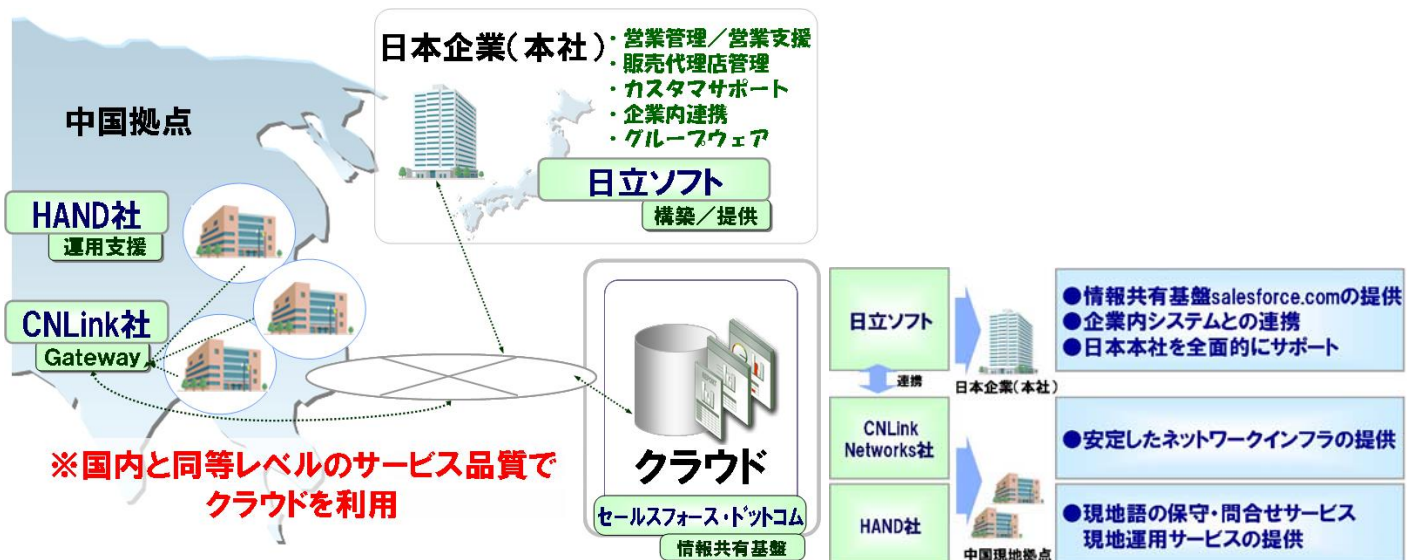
日本企業（本社）
・営業管理／営業支援
・販売代理店管理
・カスタマサポート
・企業内連携
・グループウェア

日立ソフト
構築／提供

中国拠点

HAND社
運用支援

CNLink社
Gateway

※国内と同等レベルのサービス品質でクラウドを利用

クラウド
セールスフォース・ドットコム
情報共有基盤

日立ソフト
連携
日本企業（本社）
●情報共有基盤salesforce.comの提供
●企業内システムとの連携
●日本本社を全面的にサポート

CNLink Networks社
●安定したネットワークインフラの提供

HAND社
中国現地拠点
●現地語の保守・問合せサービス
現地運用サービスの提供